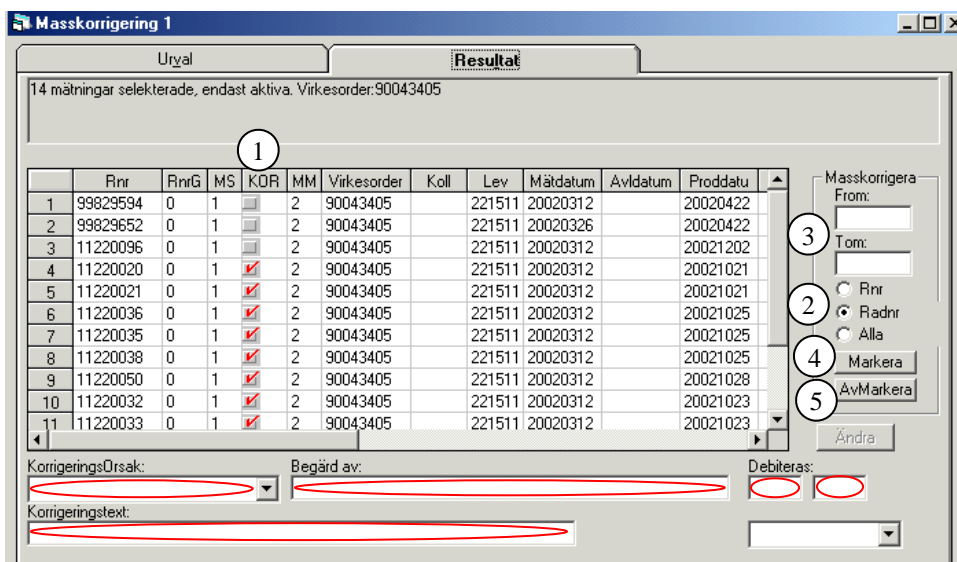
Masskorrigering 1

Urval | Resultat

14 mätningar selekterade, endast aktiva. Virkesorder:90043405

1

| | Rnr | RnrG | MS | KOR | MM | Virkesorder | Koll | Lev | Mätdatum | Avldatum | Proddatu |
|---|---|---|---|---|---|---|---|---|---|---|---|
| 1 | 99829594 | 0 | 1 | | 2 | 90043405 | | 221511 | 20020312 | | 20020422 |
| 2 | 99829652 | 0 | 1 | | 2 | 90043405 | | 221511 | 20020326 | | 20020422 |
| 3 | 11220096 | 0 | 1 | | 2 | 90043405 | | 221511 | 20020312 | | 20021202 |
| 4 | 11220020 | 0 | 1 | ✔ | 2 | 90043405 | | 221511 | 20020312 | | 20021021 |
| 5 | 11220021 | 0 | 1 | ✔ | 2 | 90043405 | | 221511 | 20020312 | | 20021021 |
| 6 | 11220036 | 0 | 1 | ✔ | 2 | 90043405 | | 221511 | 20020312 | | 20021025 |
| 7 | 11220035 | 0 | 1 | ✔ | 2 | 90043405 | | 221511 | 20020312 | | 20021025 |
| 8 | 11220038 | 0 | 1 | ✔ | 2 | 90043405 | | 221511 | 20020312 | | 20021025 |
| 9 | 11220050 | 0 | 1 | ✔ | 2 | 90043405 | | 221511 | 20020312 | | 20021028 |
| 10 | 11220032 | 0 | 1 | ✔ | 2 | 90043405 | | 221511 | 20020312 | | 20021023 |
| 11 | 11220033 | 0 | 1 | ✔ | 2 | 90043405 | | 221511 | 20020312 | | 20021023 |

Masskorrigera
From:
3
Tom:
Rnr
2
Radnr
Alla
4 Markera
5 AvMarkera
Ändra

KorrigeringsOrsak:
Begärd av:
Debiteras:
Korrigeringstext: